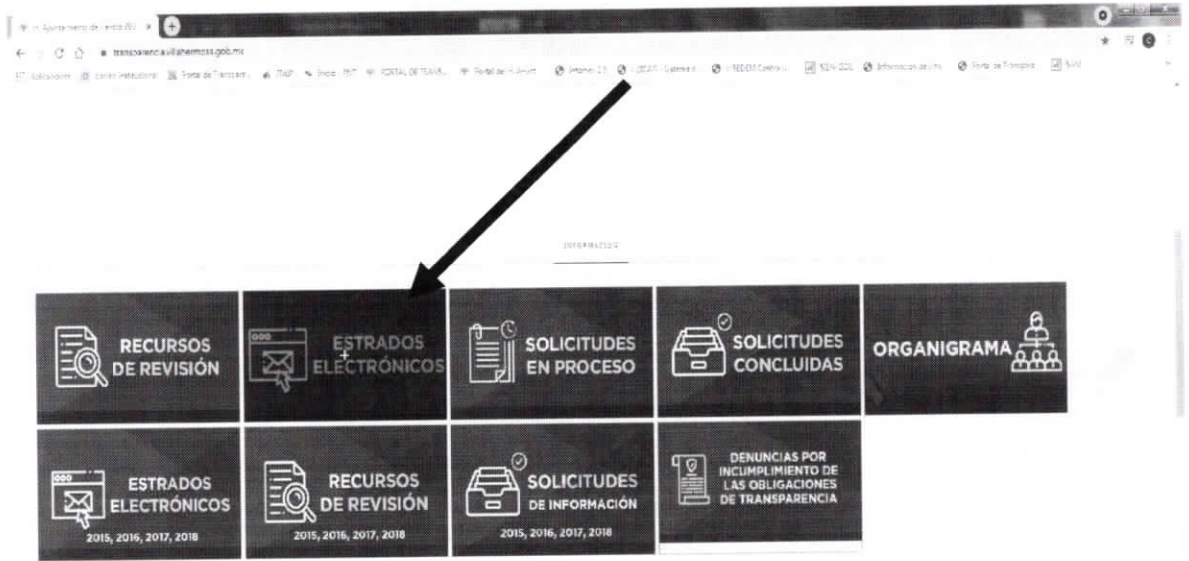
H. Ayuntamiento de Centro 2018 ×
transparencia.villahermosa.gob.mx
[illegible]

RECURSOS DE REVISIÓN

ESTRADOS ELECTRÓNICOS

SOLICITUDES EN PROCESO

SOLICITUDES CONCLUIDAS

ORGANIGRAMA

ESTRADOS ELECTRÓNICOS
2015, 2016, 2017, 2018

RECURSOS DE REVISIÓN
2015, 2016, 2017, 2018

SOLICITUDES DE INFORMACIÓN
2015, 2016, 2017, 2018

DENUNCIAS POR INCUMPLIMIENTO DE LAS OBLIGACIONES DE TRANSPARENCIA